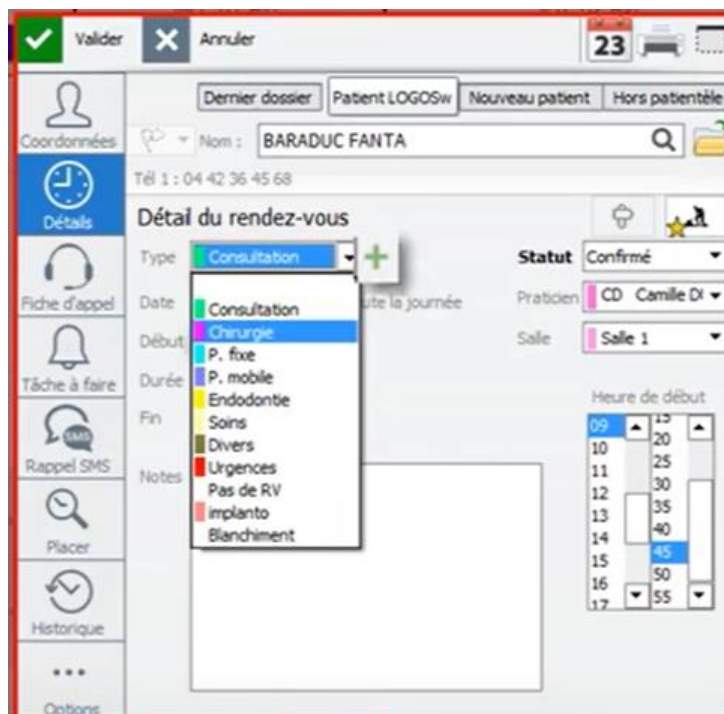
Valider
Annuler
23

Coordonnées
Détails
Fiche d'appel
Tâche à faire
SMS
Rappel SMS
Placer
Historique
...
Options

Dernier dossier | Patient LOGOSw | Nouveau patient | Hors patientèle

Nom : BARADUC FANTA

Tél 1 : 04 42 36 45 68

Détail du rendez-vous

Type Consultation
Date ute la journée
Début
Durée
Fin
Notes

Consultation
Chirurgie
P. fixe
P. mobile
Endodontie
Soins
Divers
Urgences
Pas de RV
implanto
Blanchiment

Statut Confirmé
Praticien CD Camille DI
Salle Salle 1

Heure de début
09
10
11
12
13
14
15
16
17

15
20
25
30
35
40
45
50
55